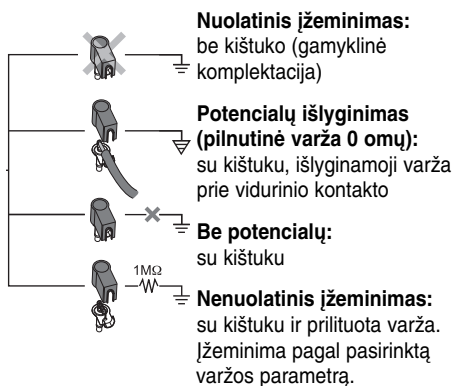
**Nuolatinis įžeminimas:** be kištuko (gamyklinė komplektacija)

**Potencialų išlyginimas (pilnutinė varža 0 omų):** su kištuku, išlyginamoji varža prie vidurinio kontakto

**Be potencialų:** su kištuku

1MΩ

**Nenuolatinis įžeminimas:** su kištuku ir prilituota varža. Įžeminima pagal pasirinktą varžos parametrą.